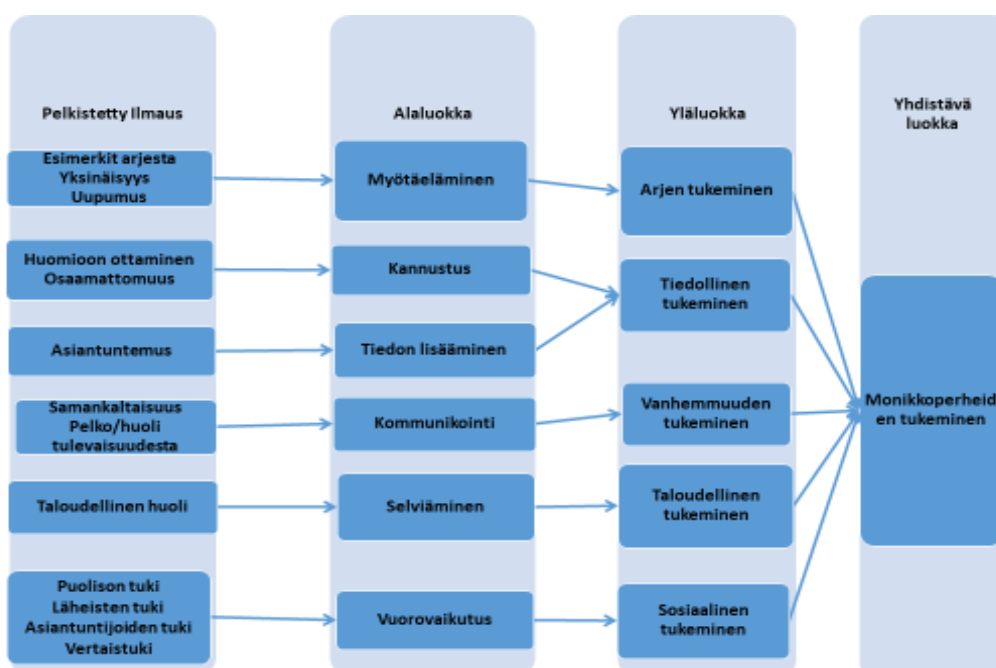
Pelkistetty Ilmaus

Esimerkit arjesta
Yksinäisyys
Uupumus

Huomioon ottaminen
Osaamattomuus

Asiantuntemus

Samankaltaisuus
Pelko/huoli tulevaisuudesta

Taloudellinen huoli

Puolison tuki
Läheisten tuki
Asiantuntijoiden tuki
Vertaistuki

Alaluokka

Myötäeläminen

Kannustus

Tiedon lisääminen

Kommunikointi

Selviäminen

Vuorovaikutus

Yläluokka

Arjen tukeminen

Tiedollinen tukeminen

Vanhemmuuden tukeminen

Taloudellinen tukeminen

Sosiaalinen tukeminen

Yhdistävä luokka

Monikkoperheiden tukeminen